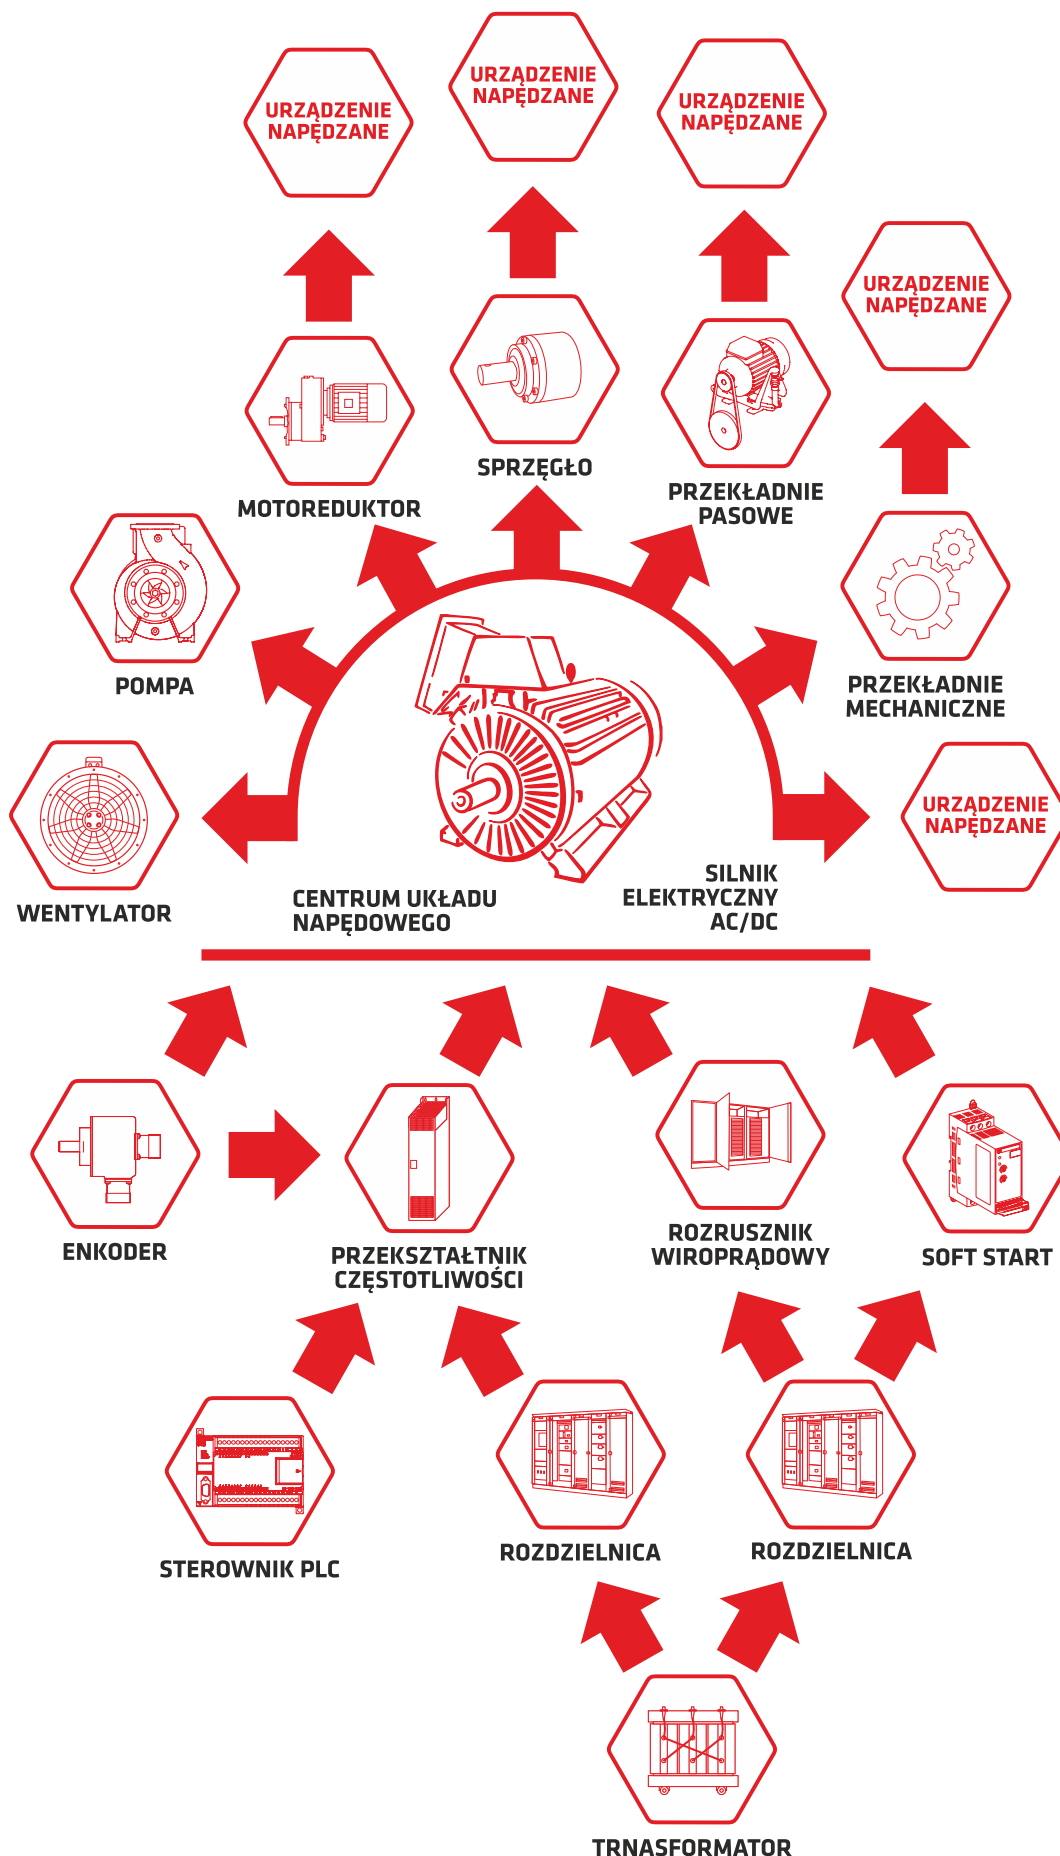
URZĄDZENIE NAPĘDZANE

URZĄDZENIE NAPĘDZANE

URZĄDZENIE NAPĘDZANE

URZĄDZENIE NAPĘDZANE

MOTOREDUKTOR

SPRZĘGŁO

PRZEKŁADNIE PASOWE

POMPA

PRZEKŁADNIE MECHANICZNE

URZĄDZENIE NAPĘDZANE

WENTYLATOR

CENTRUM UKŁADU NAPĘDOWEGO

SILNIK ELEKTRYCZNY AC/DC

ENKODER

PRZEKSZTAŁTNIK CZĘSTOTLIWOŚCI

ROZRUSZNIK WIROPRĄDOWY

SOFT START

STEROWNIK PLC

ROZDZIELNICA

ROZDZIELNICA

TRNASFORMATOR